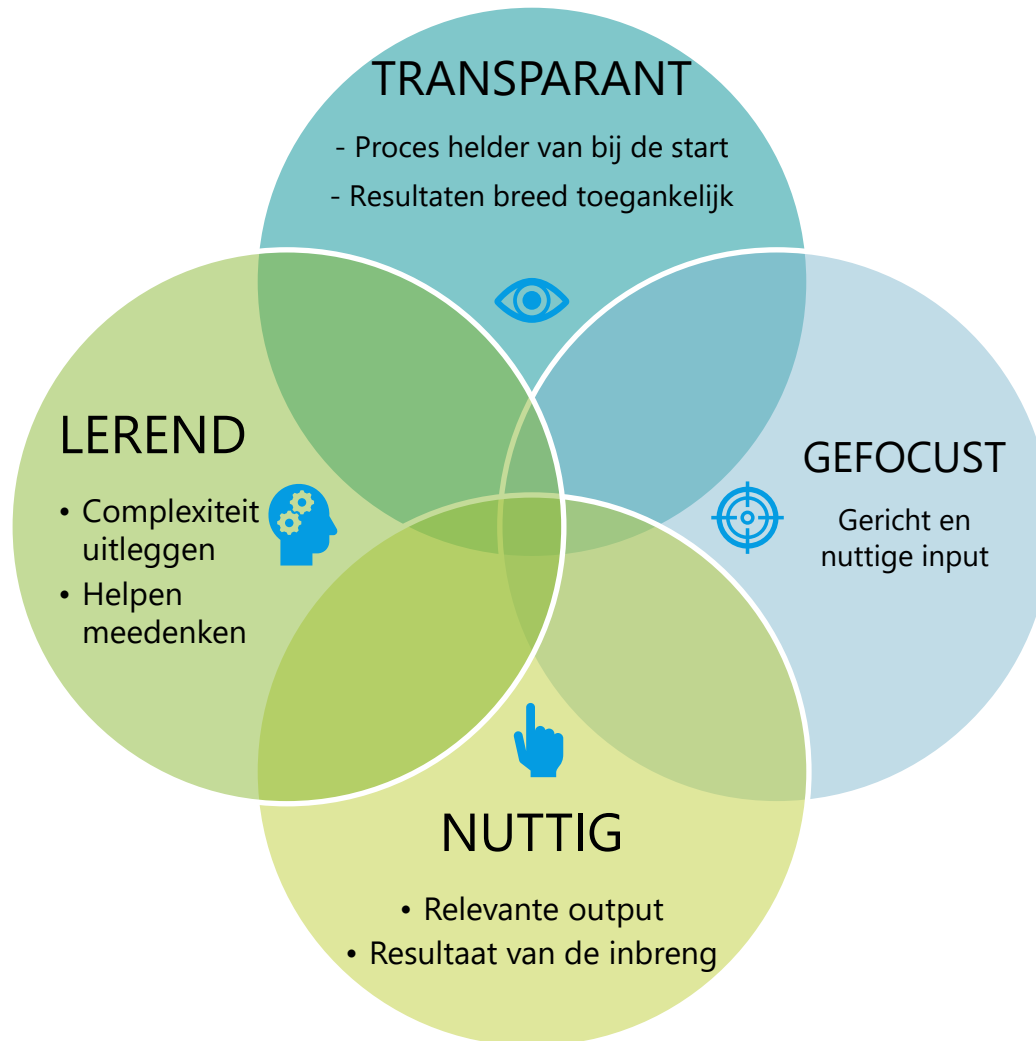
TRANSPARANT

- Proces helder van bij de start
- Resultaten breed toegankelijk

LEREND

• Complexiteit uitleggen
• Helpen meedenken

GEFOCUST

Gericht en nuttige input

NUTTIG

• Relevante output
• Resultaat van de inbreng